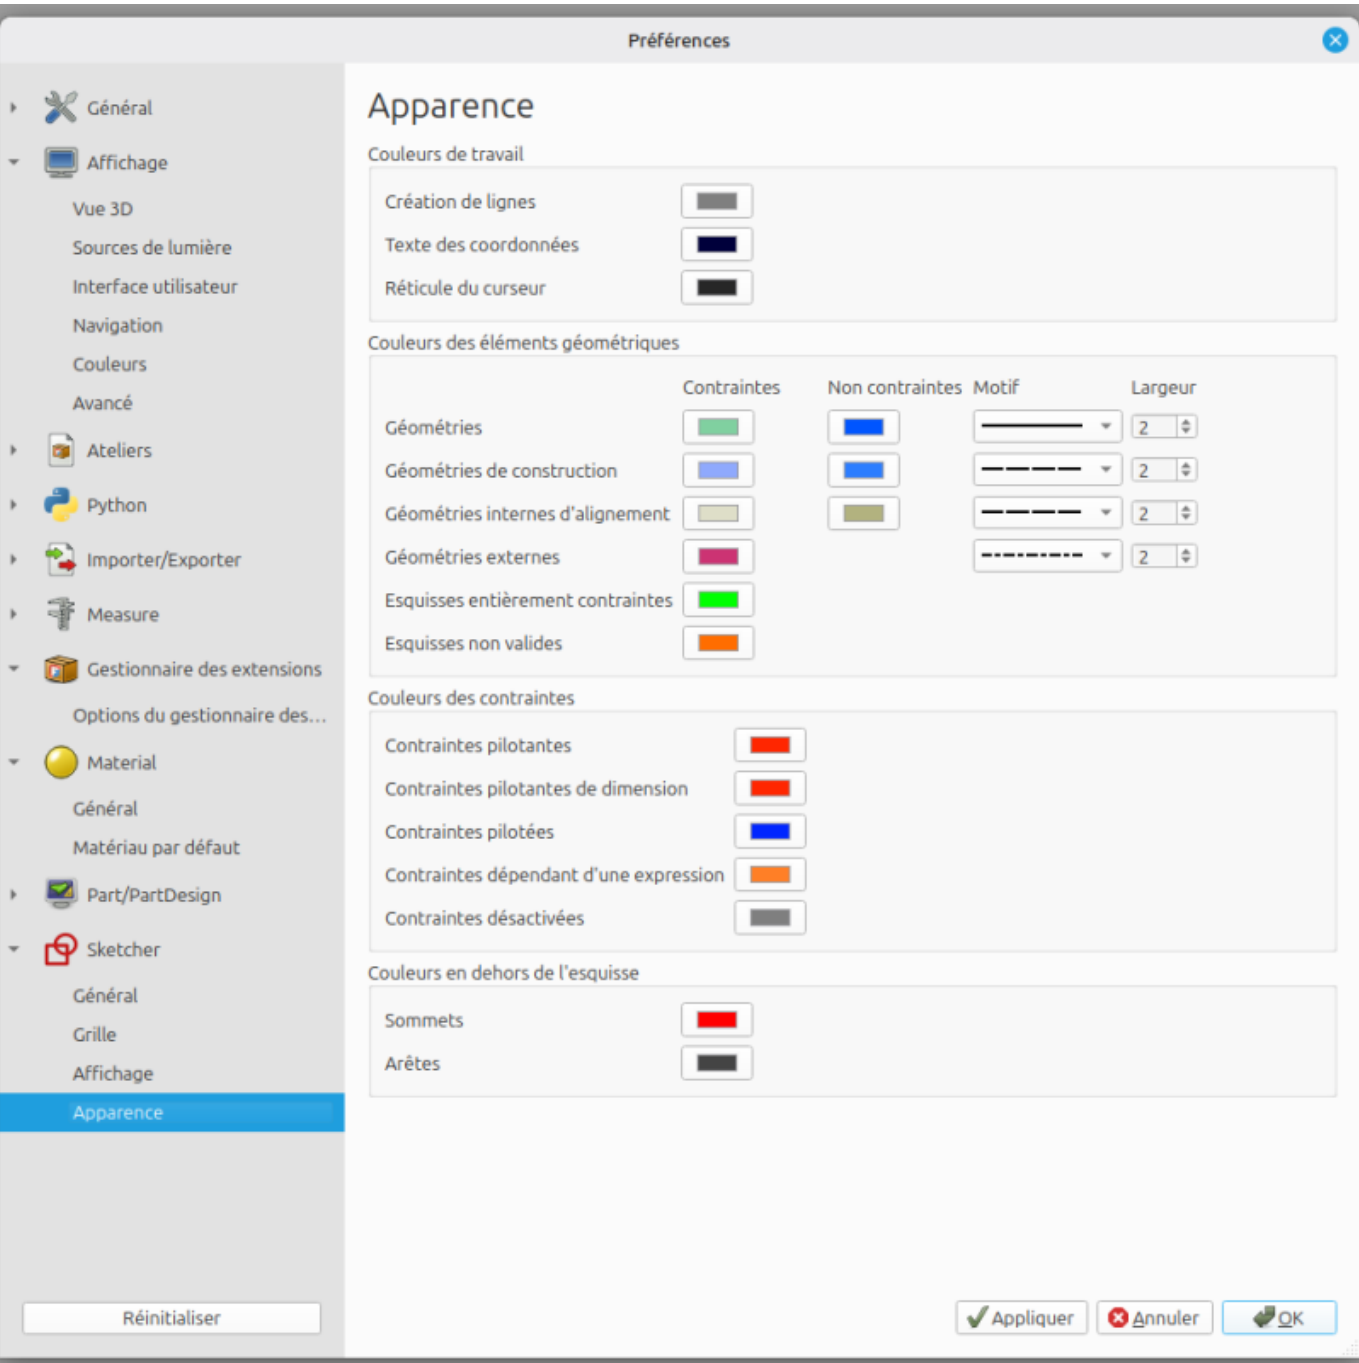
Préférences

Général
Affichage
Vue 3D
Sources de lumière
Interface utilisateur
Navigation
Couleurs
Avancé
Ateliers
Python
Importer/Exporter
Measure
Gestionnaire des extensions
Options du gestionnaire des...
Material
Général
Matériau par défaut
Part/PartDesign
Sketcher
Général
Grille
Affichage
Apparence

Réinitialiser

Apparence

Couleurs de travail

Création de lignes
Texte des coordonnées
Réticule du curseur

Couleurs des éléments géométriques

| | Contraintes | Non contraintes | Motif | Largeur |
|---|---|---|---|---|
| Géométries | | | | 2 |
| Géométries de construction | | | | 2 |
| Géométries internes d'alignement | | | | 2 |
| Géométries externes | | | | 2 |
| Esquisses entièrement contraintes | | | | |
| Esquisses non valides | | | | |

Couleurs des contraintes

Contraintes pilotantes
Contraintes pilotantes de dimension
Contraintes pilotées
Contraintes dépendant d'une expression
Contraintes désactivées

Couleurs en dehors de l'esquisse

Sommets
Arêtes

Appliquer Annuler OK